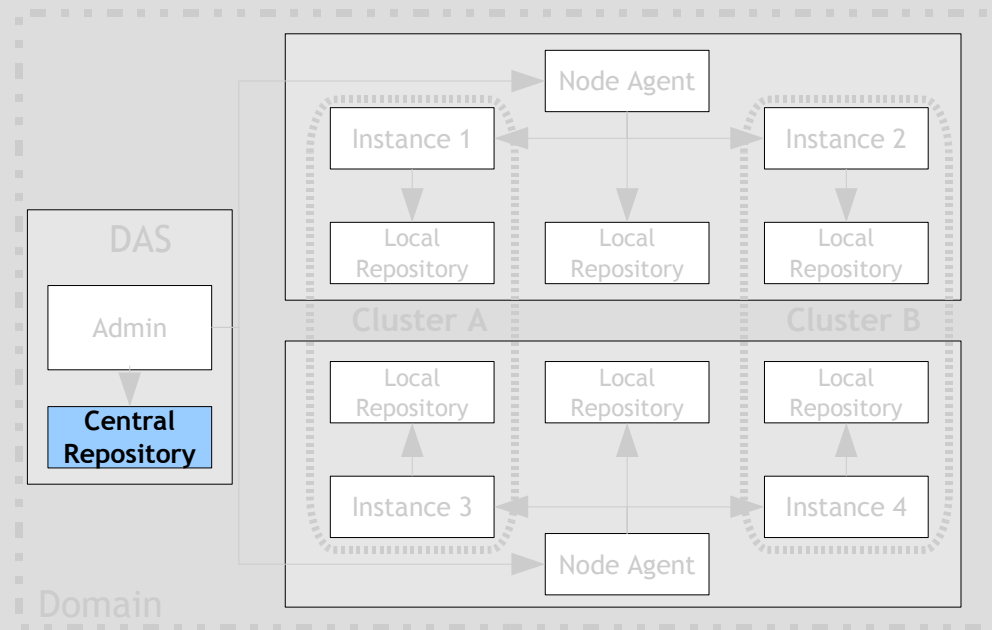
DAS

Admin

Central Repository

Node Agent

Instance 1

Instance 2

Local Repository

Local Repository

Local Repository

Cluster A

Cluster B

Local Repository

Local Repository

Local Repository

Instance 3

Instance 4

Node Agent

Domain